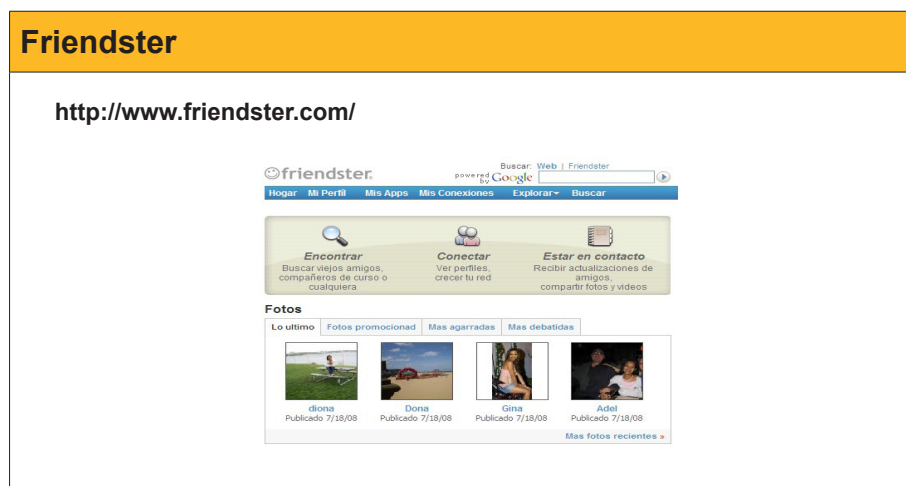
Friendster

http://www.friendster.com/

friendster

Buscar: Web | Friendster

powered by Google

Hogar Mi Perfil Mis Apps Mis Conexiones Explorar▾ Buscar

Encontrar
Buscar viejos amigos, compañeros de curso o cualquiera

Conectar
Ver perfiles, crecer tu red

Estar en contacto
Recibir actualizaciones de amigos, compartir fotos y videos

Fotos

Lo ultimo | Fotos promocional | Mas agarradas | Mas debatidas

diona
Publicado 7/18/08

Dona
Publicado 7/18/08

Gina
Publicado 7/18/08

Adel
Publicado 7/18/08

Mas fotos recientes »